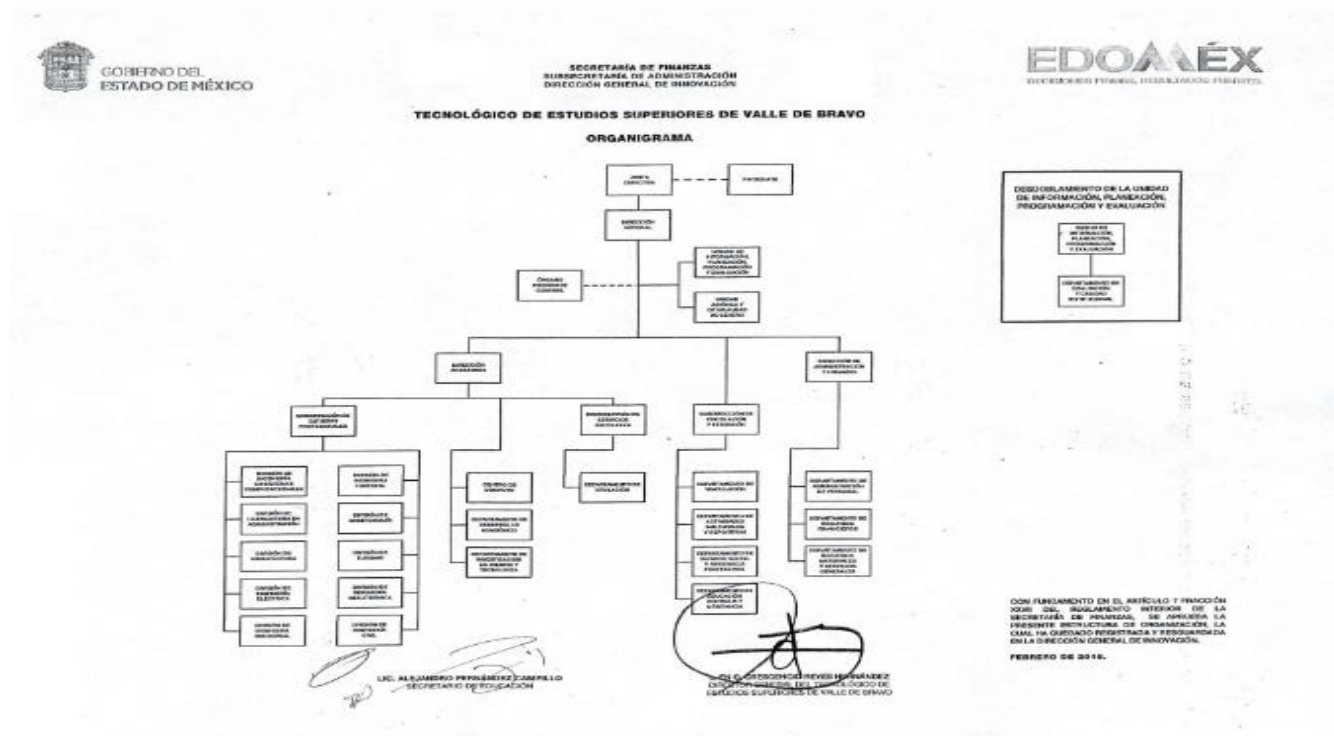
GOBIERNO DEL
ESTADO DE MÉXICO

SECRETARÍA DE FINANZAS
SUBSECRETARÍA DE ADMINISTRACIÓN
DIRECCIÓN GENERAL DE INNOVACIÓN

EDOMÉX
DECISIONES FIRMES, RESULTADOS FUERTES.

TECNOLÓGICO DE ESTUDIOS SUPERIORES DE VALLE DE BRAVO

ORGANIGRAMA

JUNTA DIRECTIVA

PATRONATO

DIRECCIÓN GENERAL

ÓRGANO INTERNO DE CONTROL

UNIDAD DE INFORMACIÓN, PLANEACIÓN, PROGRAMACIÓN Y EVALUACIÓN

UNIDAD JURÍDICA Y DE IGUALDAD DE GÉNERO

DIRECCIÓN ACADÉMICA

DIRECCIÓN DE ADMINISTRACIÓN Y FINANZAS

SUBDIRECCIÓN DE ESTUDIOS PROFESIONALES

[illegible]

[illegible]

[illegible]

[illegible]

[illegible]

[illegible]

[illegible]

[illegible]

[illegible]

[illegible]

CENTRO DE CÓMPUTO

DEPARTAMENTO DE DESARROLLO ACADÉMICO

DEPARTAMENTO DE INVESTIGACIÓN EN CIENCIA Y TECNOLOGÍA

SUBDIRECCIÓN DE SERVICIOS ESCOLARES

DEPARTAMENTO DE TITULACIÓN

SUBDIRECCIÓN DE VINCULACIÓN Y EXTENSIÓN

DEPARTAMENTO DE VINCULACIÓN

DEPARTAMENTO DE ACTIVIDADES CULTURALES Y DEPORTIVAS

DEPARTAMENTO DE SERVICIO SOCIAL Y RESIDENCIA PROFESIONAL

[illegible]

DEPARTAMENTO DE ADMINISTRACIÓN DE PERSONAL

DEPARTAMENTO DE RECURSOS FINANCIEROS

DEPARTAMENTO DE RECURSOS MATERIALES Y SERVICIOS GENERALES

DESDOBLAMIENTO DE LA UNIDAD DE INFORMACIÓN, PLANEACIÓN, PROGRAMACIÓN Y EVALUACIÓN

UNIDAD DE INFORMACIÓN, PLANEACIÓN, PROGRAMACIÓN Y EVALUACIÓN

DEPARTAMENTO DE EVALUACIÓN Y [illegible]

CON FUNDAMENTO EN EL ARTÍCULO 7 FRACCIÓN XXIII DEL REGLAMENTO INTERIOR DE LA SECRETARÍA DE FINANZAS, SE APRUEBA LA PRESENTE ESTRUCTURA DE ORGANIZACIÓN, LA CUAL HA QUEDADO REGISTRADA Y RESGUARDADA EN LA DIRECCIÓN GENERAL DE INNOVACIÓN.

FEBRERO DE 2018.

LIC. ALEJANDRO FERNÁNDEZ CAMPILLO
SECRETARIO DE EDUCACIÓN

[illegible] CRESCENCIO REYES HERNÁNDEZ
DIRECTOR GENERAL DEL TECNOLÓGICO DE ESTUDIOS SUPERIORES DE VALLE DE BRAVO